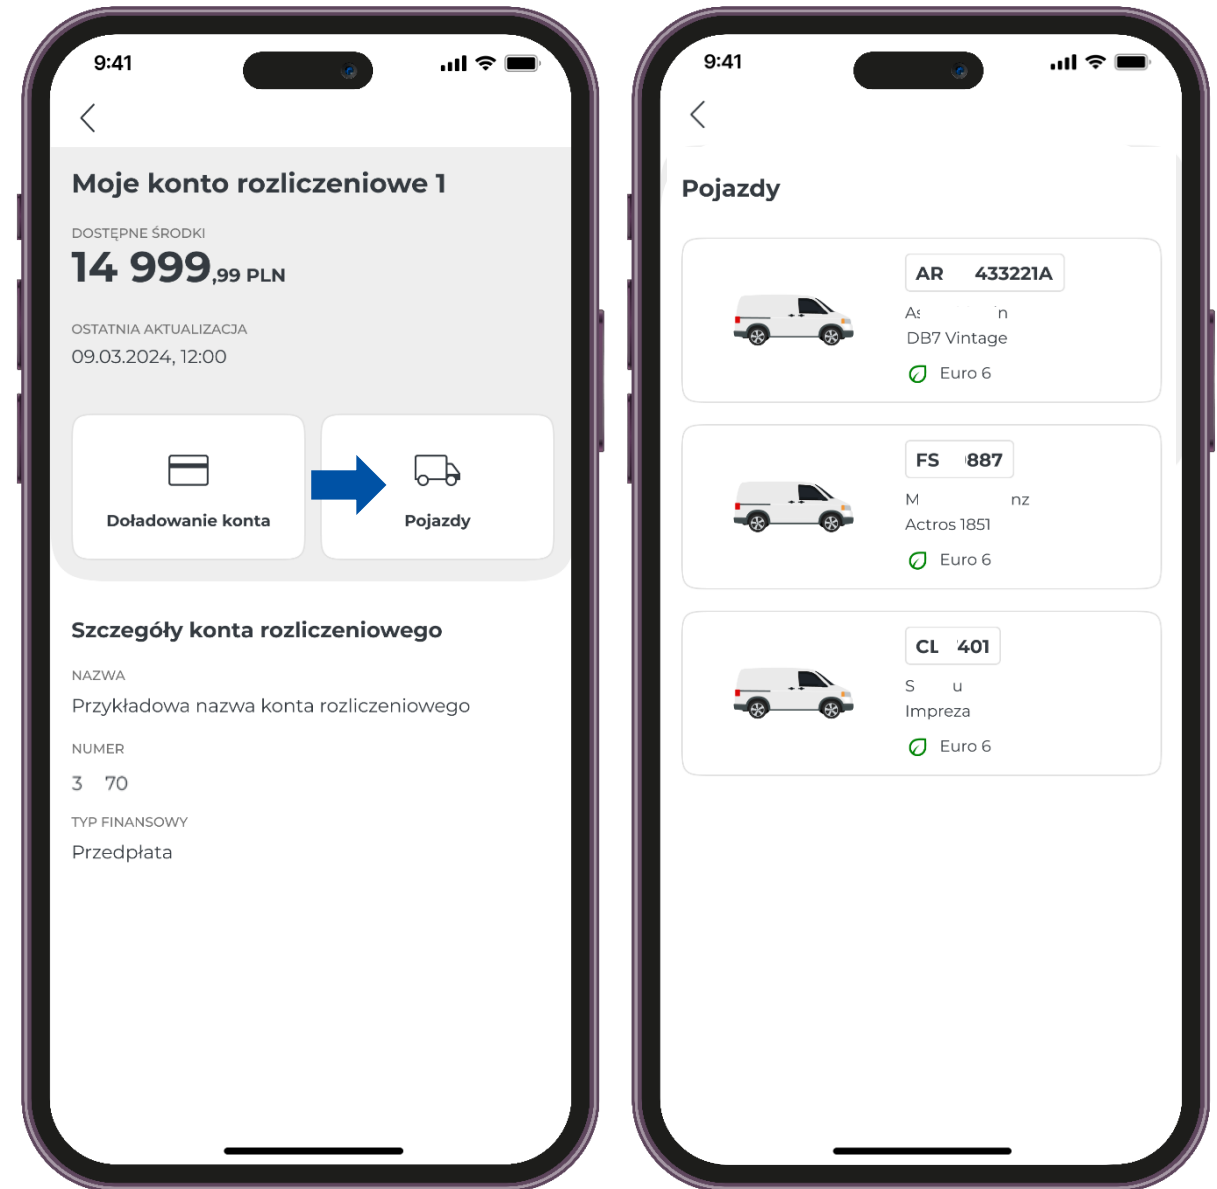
9:41

Moje konto rozliczeniowe 1

DOSTĘPNE ŚRODKI

14 999,99 PLN

OSTATNIA AKTUALIZACJA

09.03.2024, 12:00

Doładowanie konta

Pojazdy

Szczegóły konta rozliczeniowego

NAZWA

Przykładowa nazwa konta rozliczeniowego

NUMER

3 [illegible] 70

TYP FINANSOWY

Przedpłata

9:41

Pojazdy

AR 433221A

As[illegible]n

DB7 Vintage

Euro 6

FS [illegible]887

M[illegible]nz

Actros 1851

Euro 6

CL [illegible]401

S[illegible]u

Impreza

Euro 6